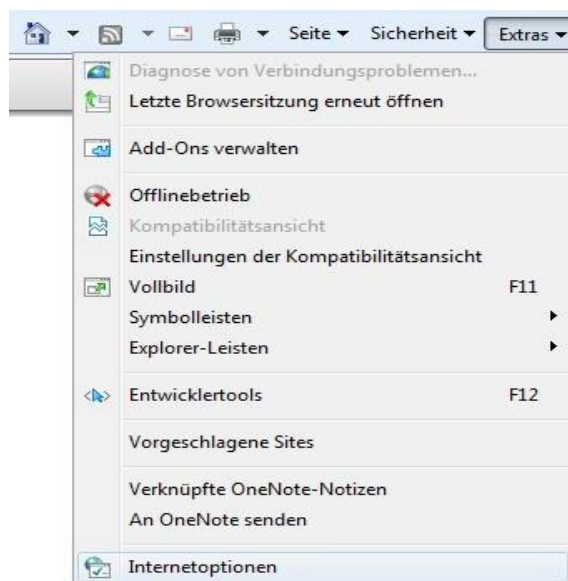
Seite ▾ Sicherheit ▾ Extras ▾

Diagnose von Verbindungsproblemen...
Letzte Browsersitzung erneut öffnen

Add-Ons verwalten

Offlinebetrieb
Kompatibilitätsansicht
Einstellungen der Kompatibilitätsansicht
Vollbild F11
Symbolleisten
Explorer-Leisten

Entwicklertools F12

Vorgeschlagene Sites

Verknüpfte OneNote-Notizen
An OneNote senden

Internetoptionen